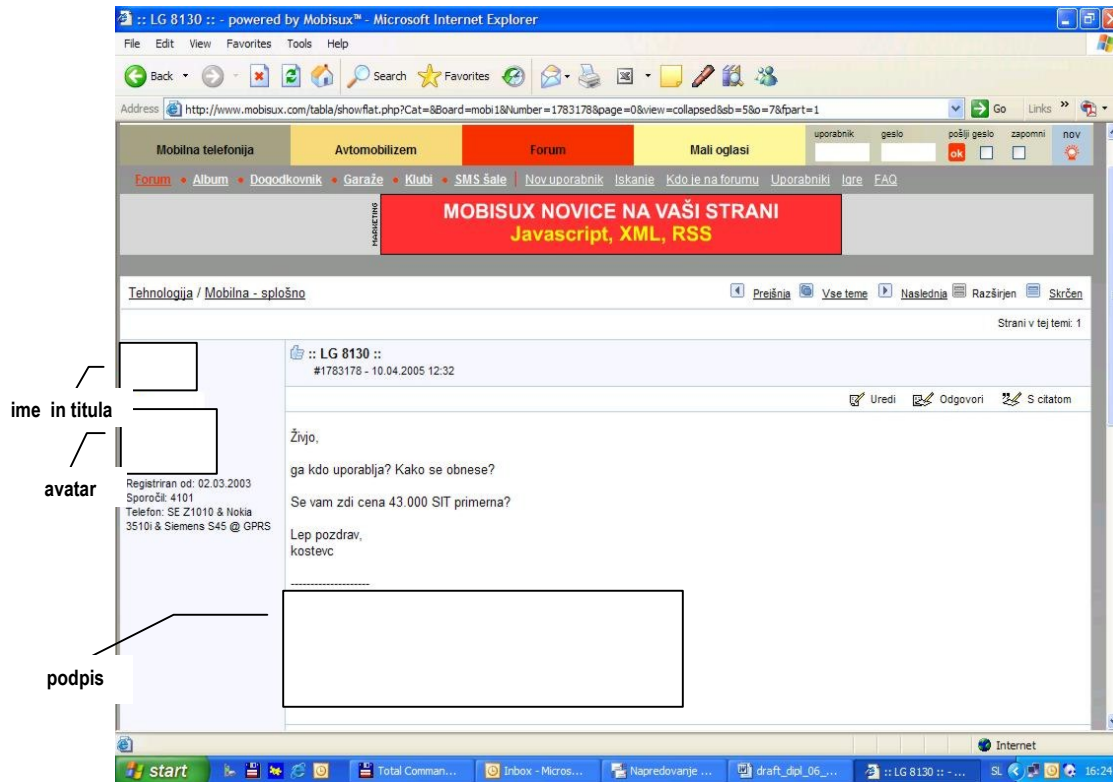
:: LG 8130 :: - powered by Mobisux™ - Microsoft Internet Explorer

File Edit View Favorites Tools Help

Back Search Favorites

Address http://www.mobisux.com/tabla/showflat.php?Cat=&Board=mobi1&Number=1783178&page=0&view=collapsed&sb=5&o=7&fpart=1 Go Links

Mobilna telefonija | Avtomobilizem | Forum | Mali oglasi | uporabnik | geslo | pošlji geslo ok | zapomni | nov

Forum • Album • Dogodkovnik • Garaže • Klubi • SMS šale | Nov uporabnik Iskanje Kdo je na forumu Uporabniki Igre FAQ

MARKETING

MOBISUX NOVICE NA VAŠI STRANI
Javascript, XML, RSS

Tehnologija / Mobilna - splošno

Prejšnja Vse teme Naslednja Razširjen Skrčen

Strani v tej temi: 1

:: LG 8130 ::
#1783178 - 10.04.2005 12:32

Uredi Odgovori S citatom

ime in titula

avatar

Registriran od: 02.03.2003
Sporočil: 4101
Telefon: SE Z1010 & Nokia 3510i & Siemens S45 @ GPRS

Živjo,

ga kdo uporablja? Kako se obnese?

Se vam zdi cena 43.000 SIT primerna?

Lep pozdrav,
kostevc

--------------------

podpis

Internet

start Total Comman... Inbox - Micros... Napredovanje ... draft_dipl_06_... :: LG 8130 :: - ... SL 16:24